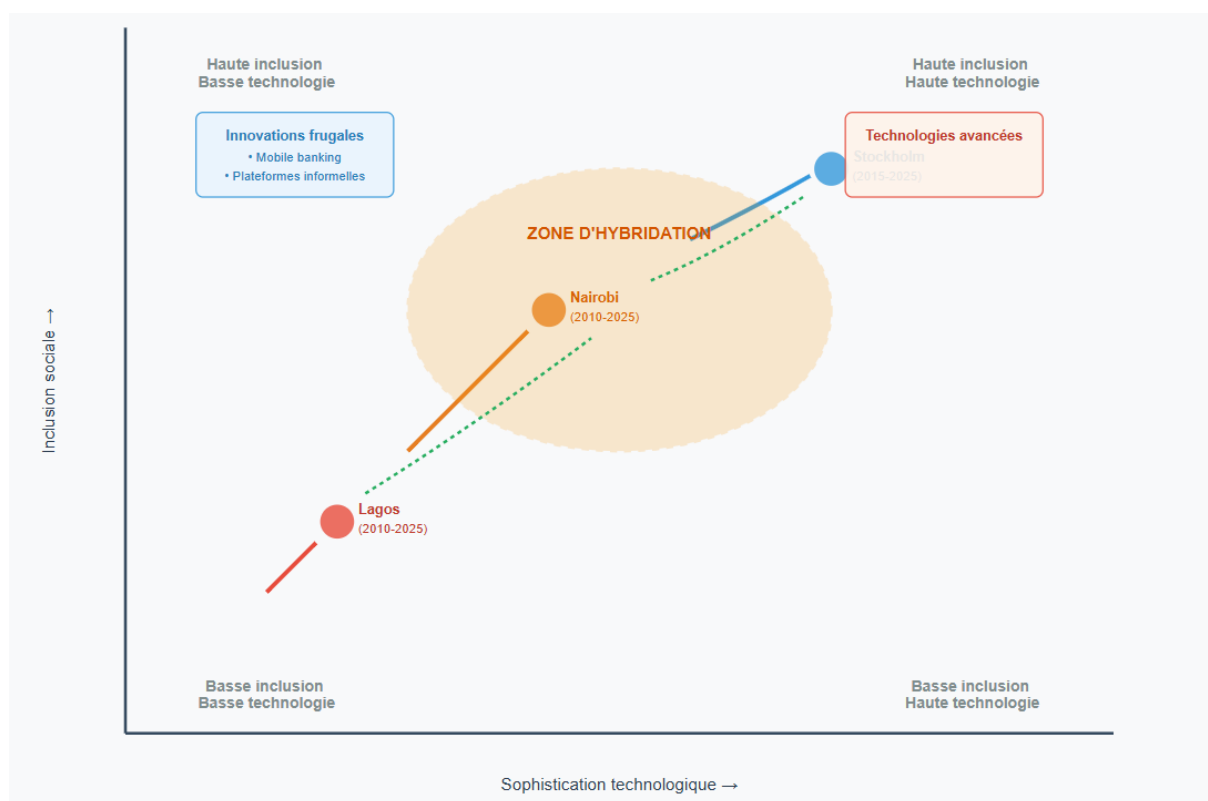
Haute inclusion
Basse technologie

Haute inclusion
Haute technologie

Innovations frugales
• Mobile banking
• Plateformes informelles

Technologies avancées

Stockholm
(2015-2025)

ZONE D'HYBRIDATION

Nairobi
(2010-2025)

Lagos
(2010-2025)

Inclusion sociale →

Basse inclusion
Basse technologie

Basse inclusion
Haute technologie

Sophistication technologique →